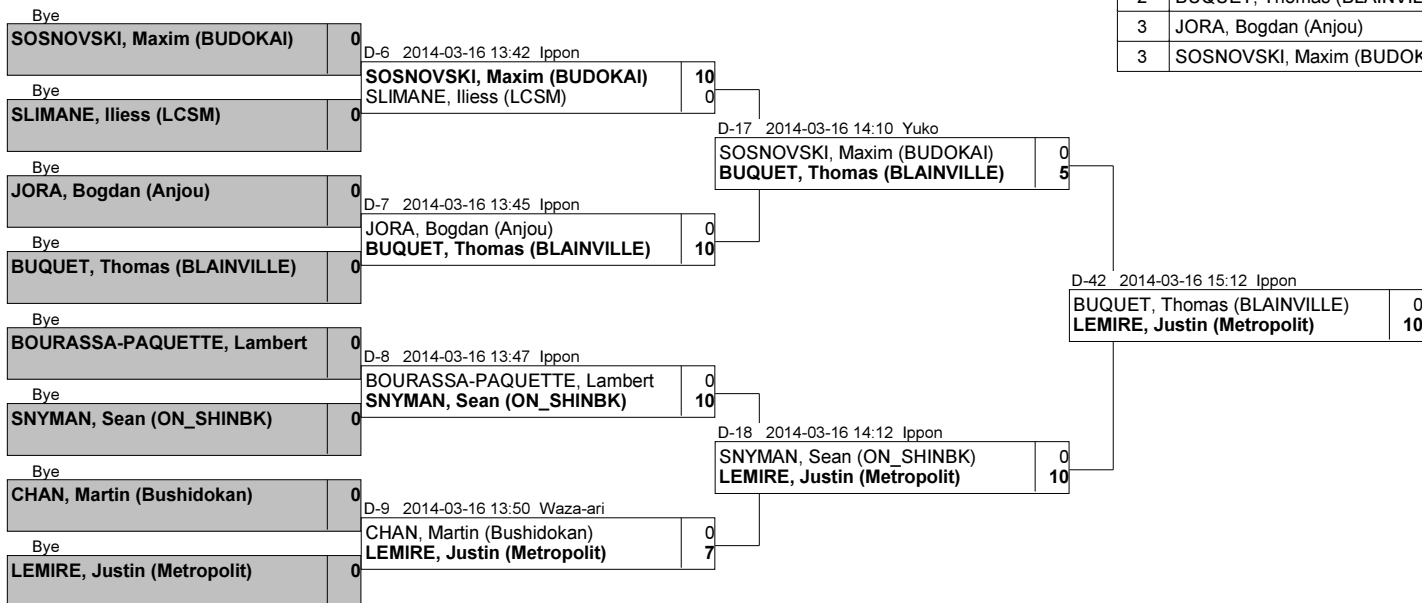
| 2 | BUQUET, Thomas (BLAINVIL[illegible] |
|---|---|
| 3 | JORA, Bogdan (Anjou) |
| 3 | SOSNOVSKI, Maxim (BUDOK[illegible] |

Bye
SOSNOVSKI, Maxim (BUDOKAI) 0

Bye
SLIMANE, Iliess (LCSM) 0

Bye
JORA, Bogdan (Anjou) 0

Bye
BUQUET, Thomas (BLAINVILLE) 0

Bye
BOURASSA-PAQUETTE, Lambert 0

Bye
SNYMAN, Sean (ON_SHINBK) 0

Bye
CHAN, Martin (Bushidokan) 0

Bye
LEMIRE, Justin (Metropolit) 0

D-6 2014-03-16 13:42 Ippon
SOSNOVSKI, Maxim (BUDOKAI) 10
SLIMANE, Iliess (LCSM) 0

D-7 2014-03-16 13:45 Ippon
JORA, Bogdan (Anjou) 0
BUQUET, Thomas (BLAINVILLE) 10

D-8 2014-03-16 13:47 Ippon
BOURASSA-PAQUETTE, Lambert 0
SNYMAN, Sean (ON_SHINBK) 10

D-9 2014-03-16 13:50 Waza-ari
CHAN, Martin (Bushidokan) 0
LEMIRE, Justin (Metropolit) 7

D-17 2014-03-16 14:10 Yuko
SOSNOVSKI, Maxim (BUDOKAI) 0
BUQUET, Thomas (BLAINVILLE) 5

D-18 2014-03-16 14:12 Ippon
SNYMAN, Sean (ON_SHINBK) 0
LEMIRE, Justin (Metropolit) 10

D-42 2014-03-16 15:12 Ippon
BUQUET, Thomas (BLAINVILLE) 0
LEMIRE, Justin (Metropolit) 10